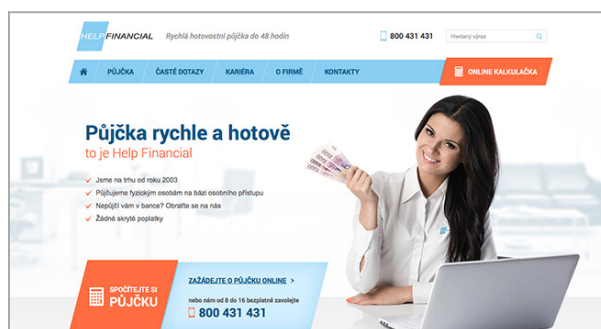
HELP FINANCIAL Rychlá hotovostní půjčka do 48 hodin

800 431 431

Hledaný výraz

PŮJČKA ČASTÉ DOTAZY KARIÉRA O FIRMĚ KONTAKTY

ONLINE KALKULAČKA

Půjčka rychle a hotově
to je Help Financial

Jsme na trhu od roku 2003
Půjčujeme fyzickým osobám na bázi osobního přístupu
Nepůjčí vám v bance? Obraťte se na nás
Žádné skryté poplatky

SPOČÍTEJTE SI PŮJČKU

ZAŽÁDEJTE O PŮJČKU ONLINE

nebo nám od 8 do 16 bezplatně zavolejte
800 431 431